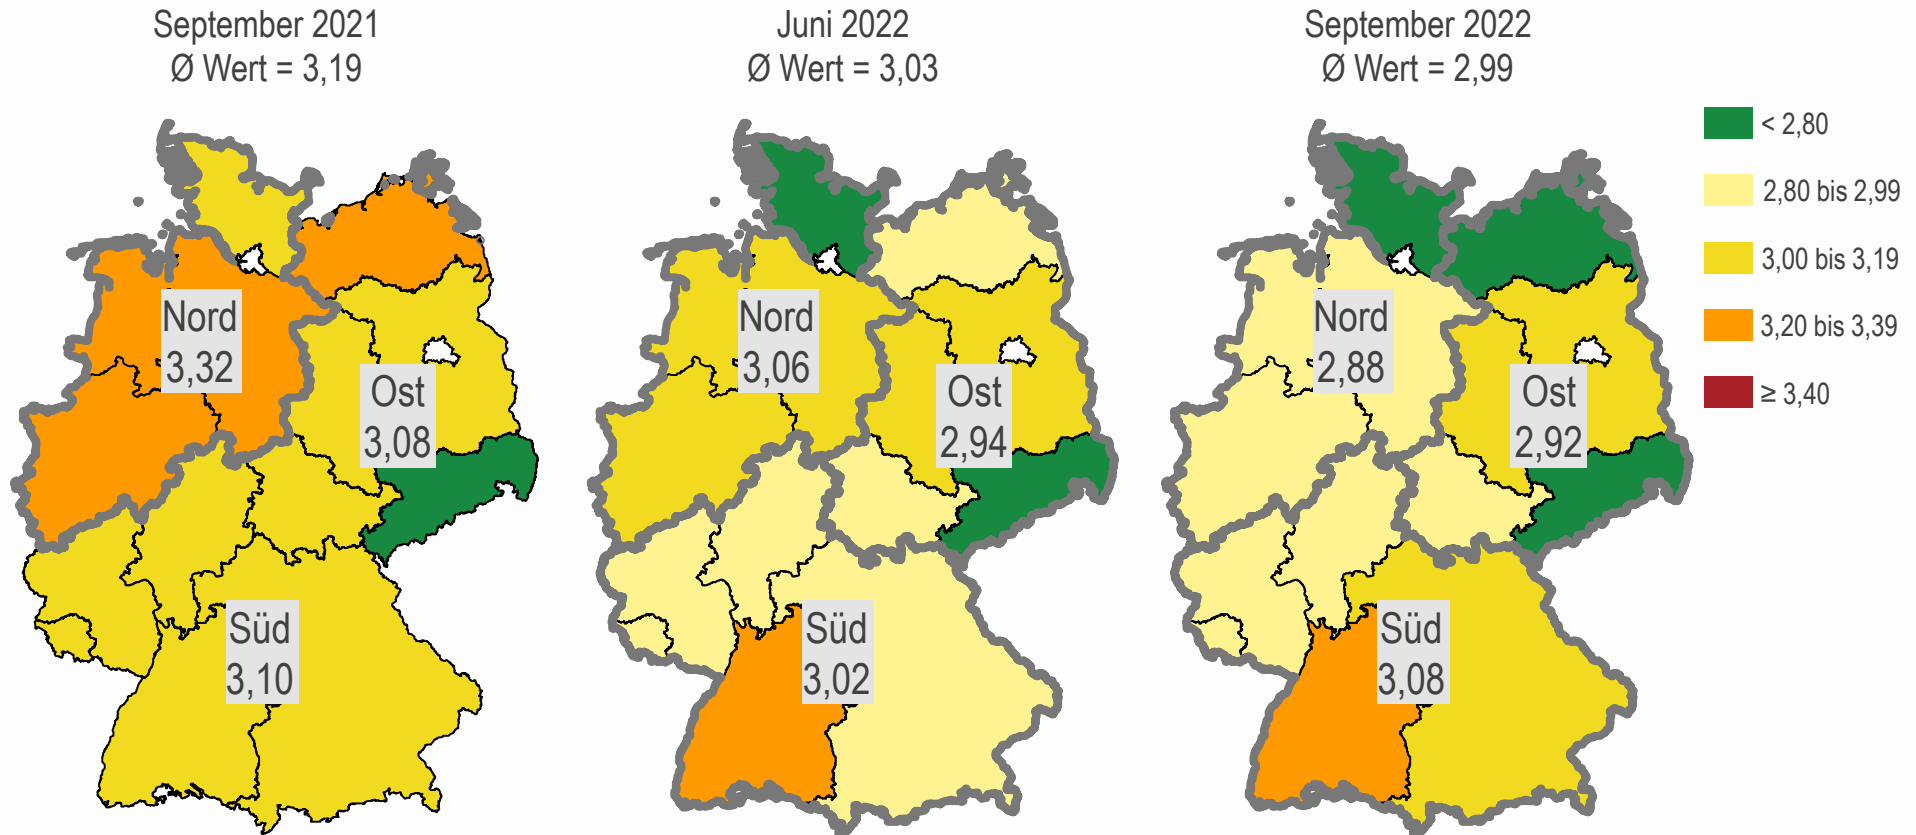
September 2021
Ø Wert = 3,19

Nord
3,32

Ost
3,08

Süd
3,10

Juni 2022
Ø Wert = 3,03

Nord
3,06

Ost
2,94

Süd
3,02

September 2022
Ø Wert = 2,99

Nord
2,88

Ost
2,92

Süd
3,08

< 2,80
2,80 bis 2,99
3,00 bis 3,19
3,20 bis 3,39
≥ 3,40